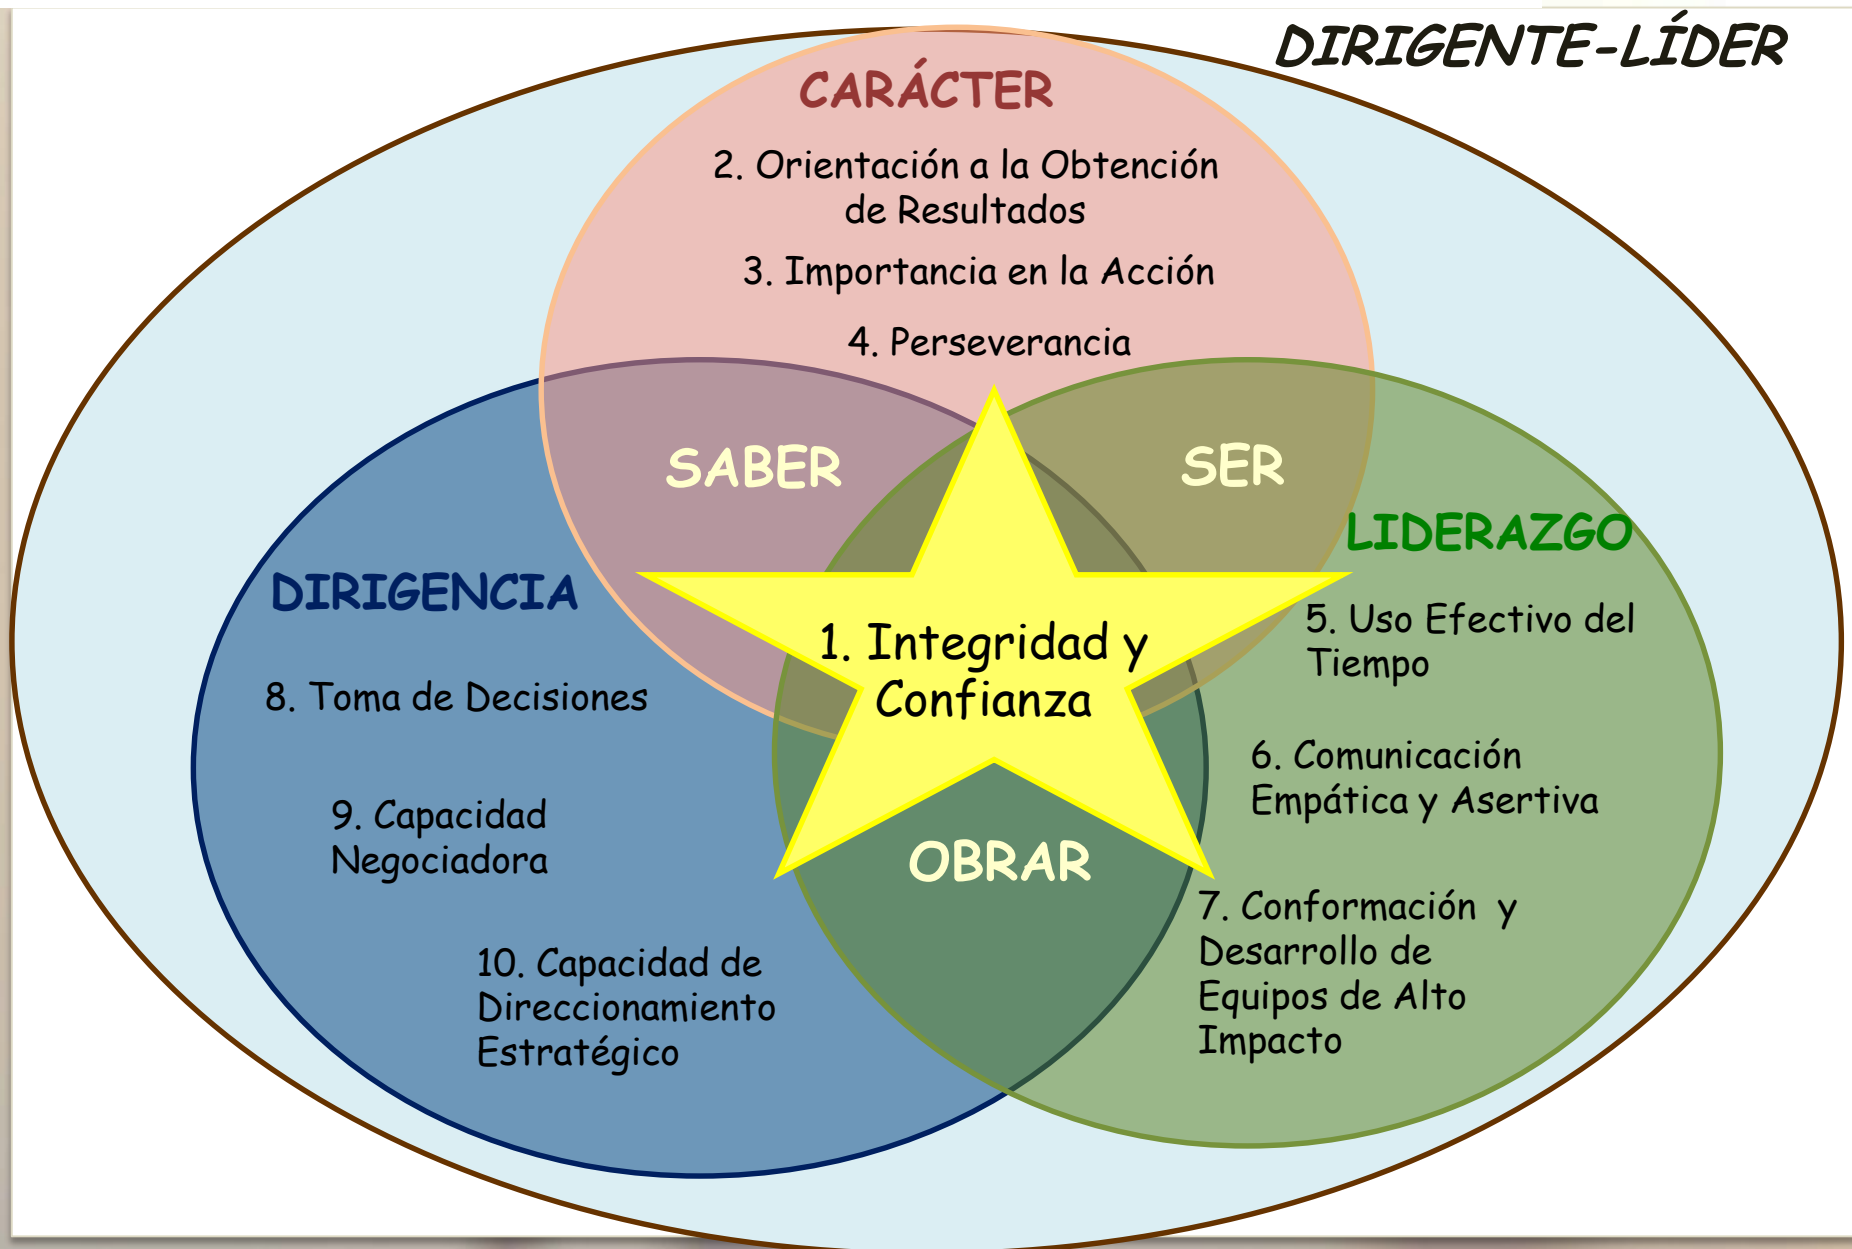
DIRIGENTE-LÍDER

CARÁCTER

2. Orientación a la Obtención de Resultados

3. Importancia en la Acción

4. Perseverancia

SABER

SER

LIDERAZGO

DIRIGENCIA

1. Integridad y Confianza

5. Uso Efectivo del Tiempo

8. Toma de Decisiones

6. Comunicación Empática y Asertiva

9. Capacidad Negociadora

OBRAR

7. Conformación y Desarrollo de Equipos de Alto Impacto

10. Capacidad de Direccionamiento Estratégico